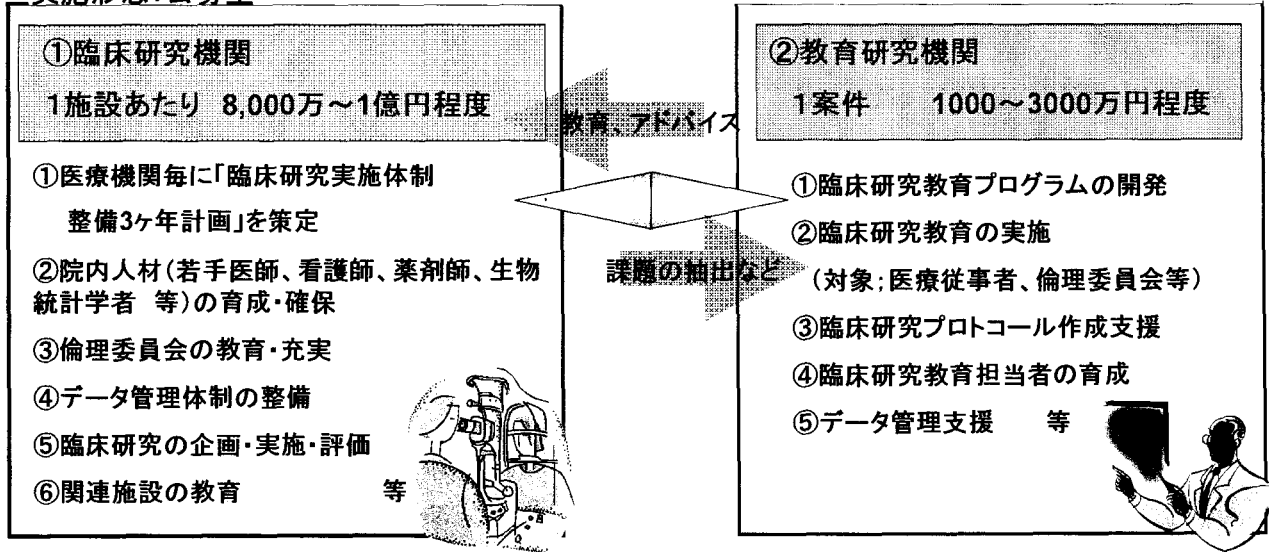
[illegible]

①臨床研究機関

1施設あたり 8,000万～1億円程度

①医療機関毎に「臨床研究実施体制整備3ヶ年計画」を策定

②院内人材（若手医師、看護師、薬剤師、生物統計学者 等）の育成・確保

③倫理委員会の教育・充実

④データ管理体制の整備

⑤臨床研究の企画・実施・評価

⑥関連施設の教育 等

教育、アドバイス

課題の抽出など

②教育研究機関

1案件 1000～3000万円程度

①臨床研究教育プログラムの開発

②臨床研究教育の実施
（対象;医療従事者、倫理委員会等）

③臨床研究プロトコール作成支援

④臨床研究教育担当者の育成

⑤データ管理支援 等